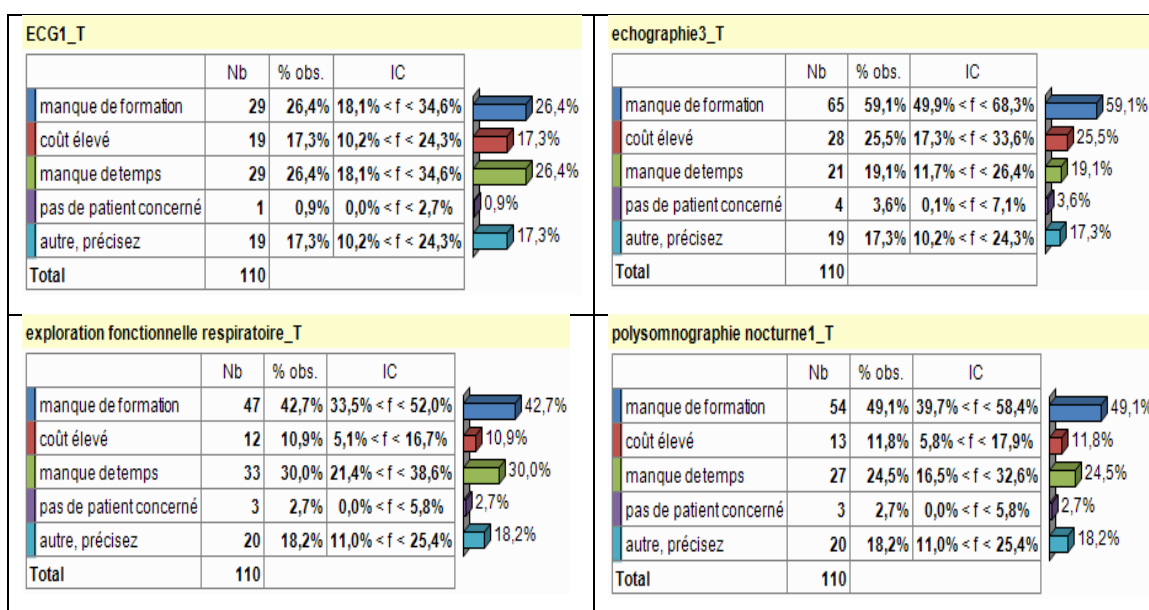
ECG1_T

| | Nb | % obs. | IC |
|---|---|---|---|
| manque de formation | 29 | 26,4% | 18,1% < f < 34,6% |
| coût élevé | 19 | 17,3% | 10,2% < f < 24,3% |
| manque detemps | 29 | 26,4% | 18,1% < f < 34,6% |
| pas de patient concerné | 1 | 0,9% | 0,0% < f < 2,7% |
| autre, précisez | 19 | 17,3% | 10,2% < f < 24,3% |
| Total | 110 | | |

26,4%
17,3%
26,4%
0,9%
17,3%

echographie3_T

| | Nb | % obs. | IC |
|---|---|---|---|
| manque de formation | 65 | 59,1% | 49,9% < f < 68,3% |
| coût élevé | 28 | 25,5% | 17,3% < f < 33,6% |
| manque detemps | 21 | 19,1% | 11,7% < f < 26,4% |
| pas de patient concerné | 4 | 3,6% | 0,1% < f < 7,1% |
| autre, précisez | 19 | 17,3% | 10,2% < f < 24,3% |
| Total | 110 | | |

59,1%
25,5%
19,1%
3,6%
17,3%

exploration fonctionnelle respiratoire_T

| | Nb | % obs. | IC |
|---|---|---|---|
| manque de formation | 47 | 42,7% | 33,5% < f < 52,0% |
| coût élevé | 12 | 10,9% | 5,1% < f < 16,7% |
| manque detemps | 33 | 30,0% | 21,4% < f < 38,6% |
| pas de patient concerné | 3 | 2,7% | 0,0% < f < 5,8% |
| autre, précisez | 20 | 18,2% | 11,0% < f < 25,4% |
| Total | 110 | | |

42,7%
10,9%
30,0%
2,7%
18,2%

polysomnographie nocturne1_T

| | Nb | % obs. | IC |
|---|---|---|---|
| manque de formation | 54 | 49,1% | 39,7% < f < 58,4% |
| coût élevé | 13 | 11,8% | 5,8% < f < 17,9% |
| manque detemps | 27 | 24,5% | 16,5% < f < 32,6% |
| pas de patient concerné | 3 | 2,7% | 0,0% < f < 5,8% |
| autre, précisez | 20 | 18,2% | 11,0% < f < 25,4% |
| Total | 110 | | |

49,1%
11,8%
24,5%
2,7%
18,2%